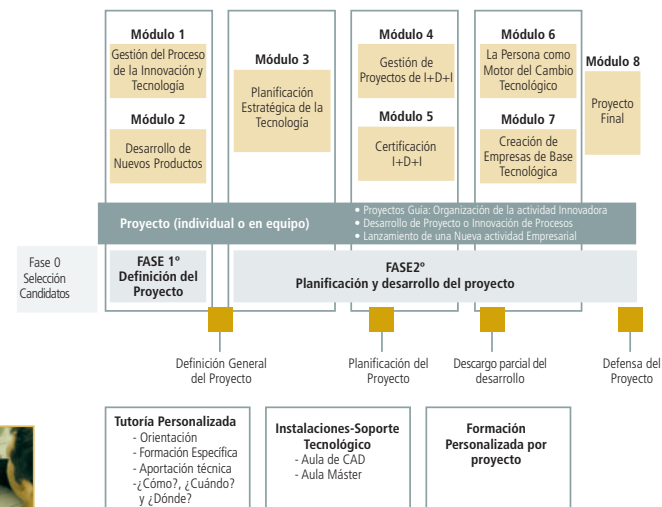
Módulo 1
Gestión del Proceso de la Innovación y Tecnología

Módulo 2
Desarrollo de Nuevos Productos

Módulo 3
Planificación Estratégica de la Tecnología

Módulo 4
Gestión de Proyectos de I+D+I

Módulo 5
Certificación I+D+I

Módulo 6
La Persona como Motor del Cambio Tecnológico

Módulo 7
Creación de Empresas de Base Tecnológica

Módulo 8
Proyecto Final

Proyecto (individual o en equipo)

• Proyectos Guía: Organización de la actividad Innovadora
• Desarrollo de Proyecto o Innovación de Procesos
• Lanzamiento de una Nueva actividad Empresarial

Fase 0
Selección Candidatos

FASE 1º
Definición del Proyecto

FASE2º
Planificación y desarrollo del proyecto

Definición General del Proyecto

Planificación del Proyecto

Descargo parcial del desarrollo

Defensa del Proyecto

Tutoría Personalizada
- Orientación
- Formación Específica
- Aportación técnica
-¿Cómo?, ¿Cuándo? y ¿Dónde?

Instalaciones-Soporte Tecnológico
- Aula de CAD
- Aula Máster

Formación Personalizada por proyecto